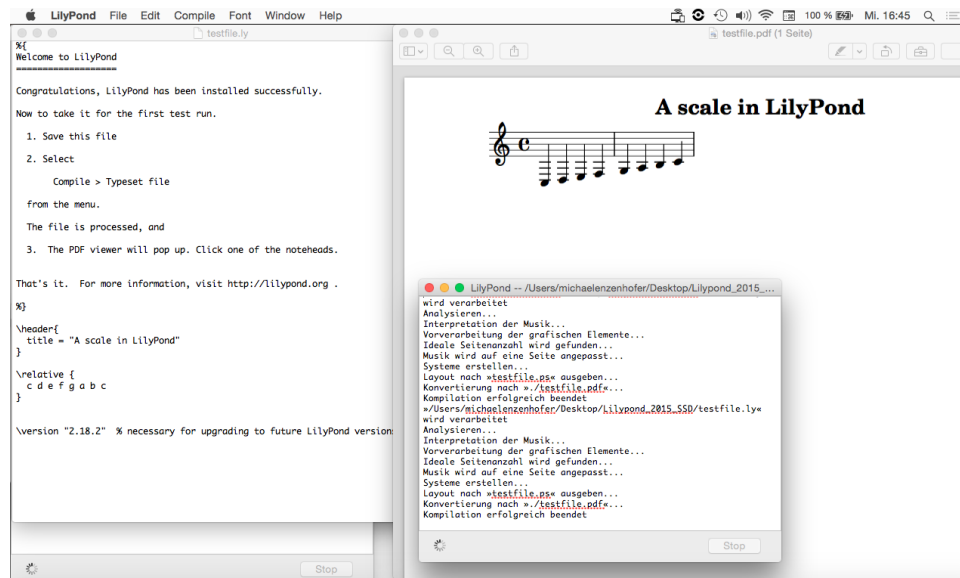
LilyPond File Edit Compile Font Window Help

100 % Mi. 16:45

testfile.ly

%{
Welcome to LilyPond
===================

Congratulations, LilyPond has been installed successfully.

Now to take it for the first test run.

1. Save this file

2. Select

Compile > Typeset file

from the menu.

The file is processed, and

3. The PDF viewer will pop up. Click one of the noteheads.

That's it. For more information, visit http://lilypond.org .

%}

\header{
title = "A scale in LilyPond"
}

\relative {
c d e f g a b c
}

\version "2.18.2" % necessary for upgrading to future LilyPond version

Stop

testfile.pdf (1 Seite)

A scale in LilyPond

LilyPond -- /Users/michaelenzenhofer/Desktop/Lilypond_2015_...

wird verarbeitet
Analysieren...
Interpretation der Musik...
Vorverarbeitung der grafischen Elemente...
Ideale Seitenanzahl wird gefunden...
Musik wird auf eine Seite angepasst...
Systeme erstellen...
Layout nach »testfile.ps« ausgeben...
Konvertierung nach »./testfile.pdf«...
Kompilation erfolgreich beendet
»/Users/michaelenzenhofer/Desktop/Lilypond_2015_SSD/testfile.ly«
wird verarbeitet
Analysieren...
Interpretation der Musik...
Vorverarbeitung der grafischen Elemente...
Ideale Seitenanzahl wird gefunden...
Musik wird auf eine Seite angepasst...
Systeme erstellen...
Layout nach »testfile.ps« ausgeben...
Konvertierung nach »./testfile.pdf«...
Kompilation erfolgreich beendet

Stop